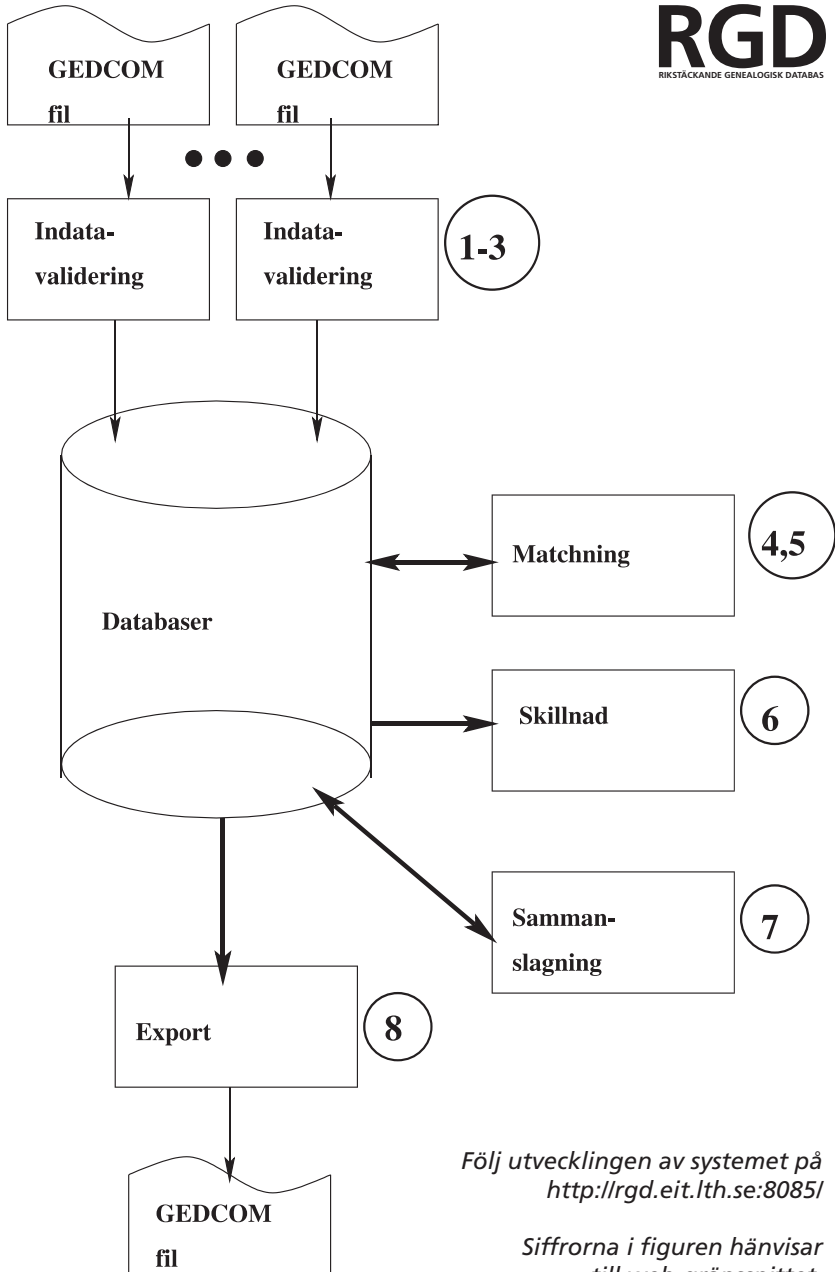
RGD
RIKSTÄCKANDE GENEALOGISK DATABAS

GEDCOM fil

GEDCOM fil

Indatavalidering

Indatavalidering

1-3

Databaser

Matchning

4,5

Skillnad

6

Sammanslagning

7

Export

8

GEDCOM fil

Följ utvecklingen av systemet på http://rgd.eit.lth.se:8085/

Siffrorna i figuren hänvisar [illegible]